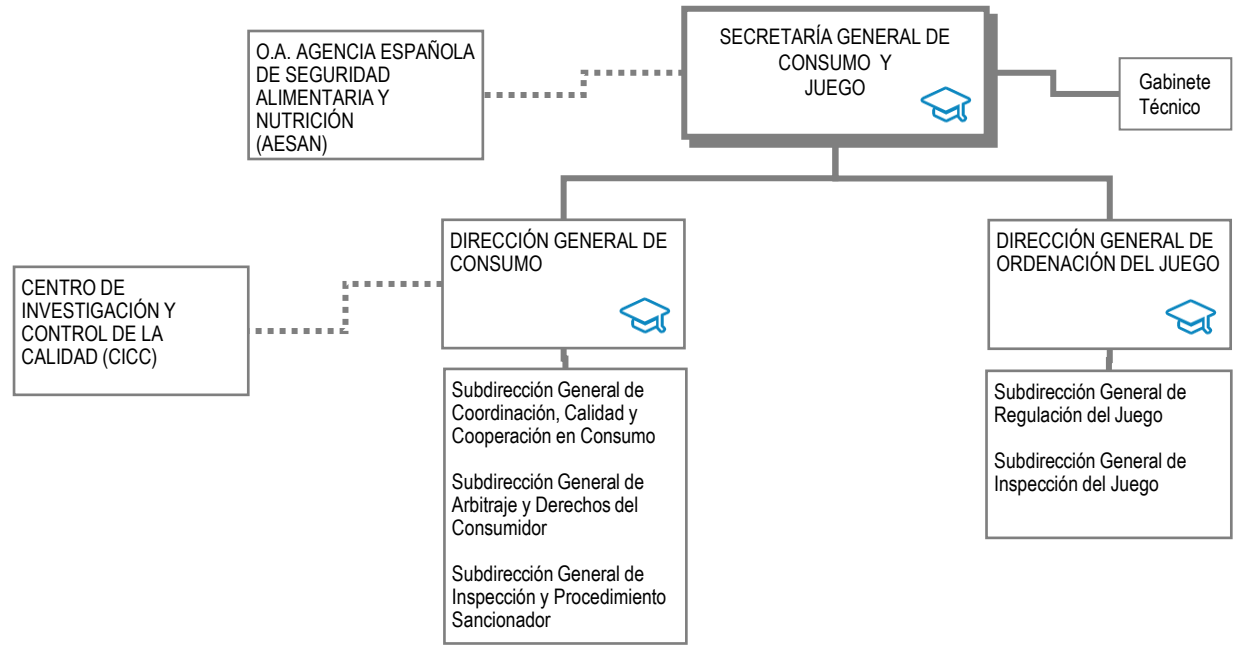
O.A. AGENCIA ESPAÑOLA DE SEGURIDAD ALIMENTARIA Y NUTRICIÓN (AESAN)

SECRETARÍA GENERAL DE CONSUMO Y JUEGO

Gabinete Técnico

CENTRO DE INVESTIGACIÓN Y CONTROL DE LA CALIDAD (CICC)

DIRECCIÓN GENERAL DE CONSUMO

Subdirección General de Coordinación, Calidad y Cooperación en Consumo

Subdirección General de Arbitraje y Derechos del Consumidor

Subdirección General de Inspección y Procedimiento Sancionador

DIRECCIÓN GENERAL DE ORDENACIÓN DEL JUEGO

Subdirección General de Regulación del Juego

Subdirección General de Inspección del Juego